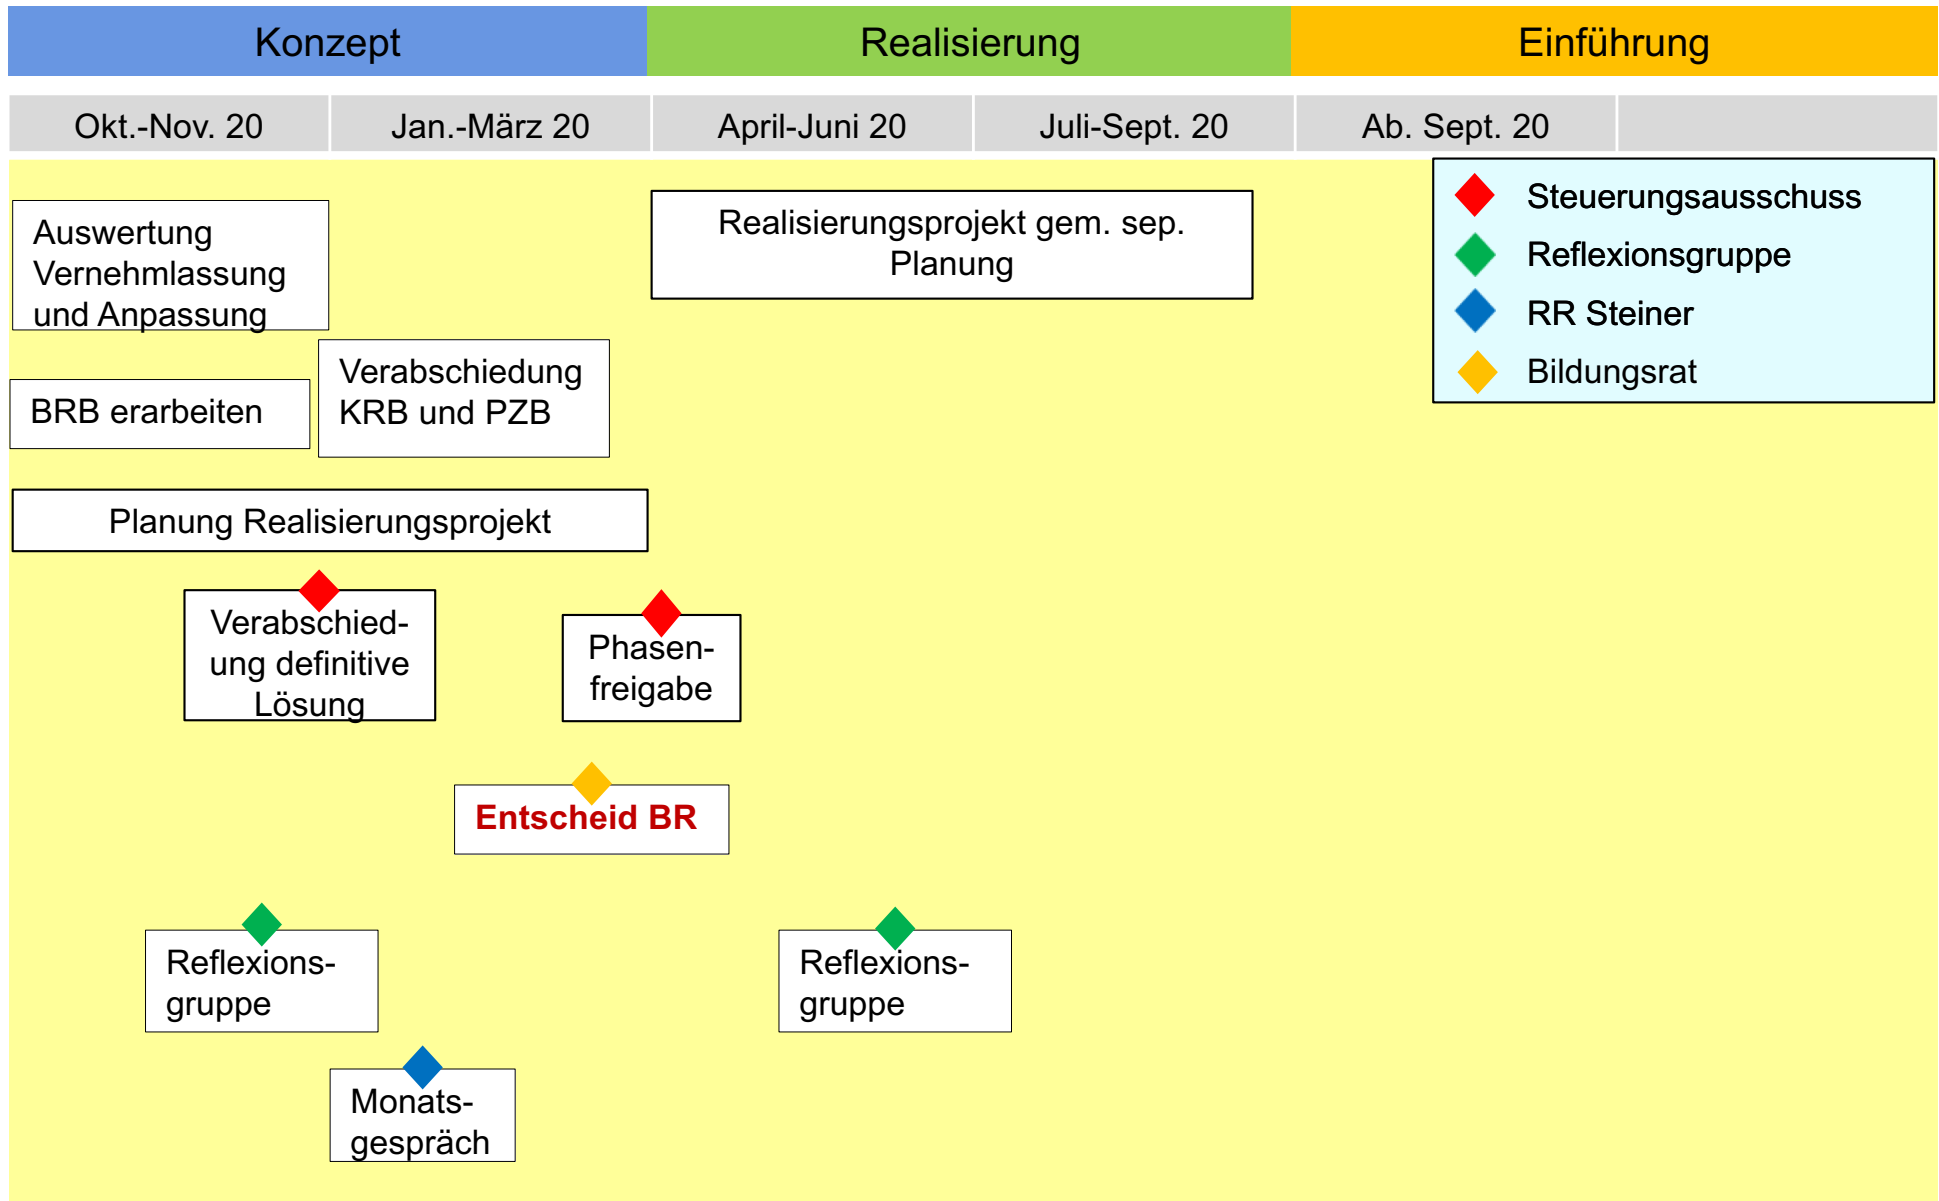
Konzept | Realisierung | Einführung

| Okt.-Nov. 20 | Jan.-März 20 | April-Juni 20 | Juli-Sept. 20 | Ab. Sept. 20 | |
|---|---|---|---|---|---|

Steuerungsausschuss
Reflexionsgruppe
RR Steiner
Bildungsrat

Auswertung Vernehmlassung und Anpassung

Realisierungsprojekt gem. sep. Planung

BRB erarbeiten

Verabschiedung KRB und PZB

Planung Realisierungsprojekt

Verabschiedung definitive Lösung

Phasenfreigabe

Entscheid BR

Reflexionsgruppe

Reflexionsgruppe

Monatsgespräch